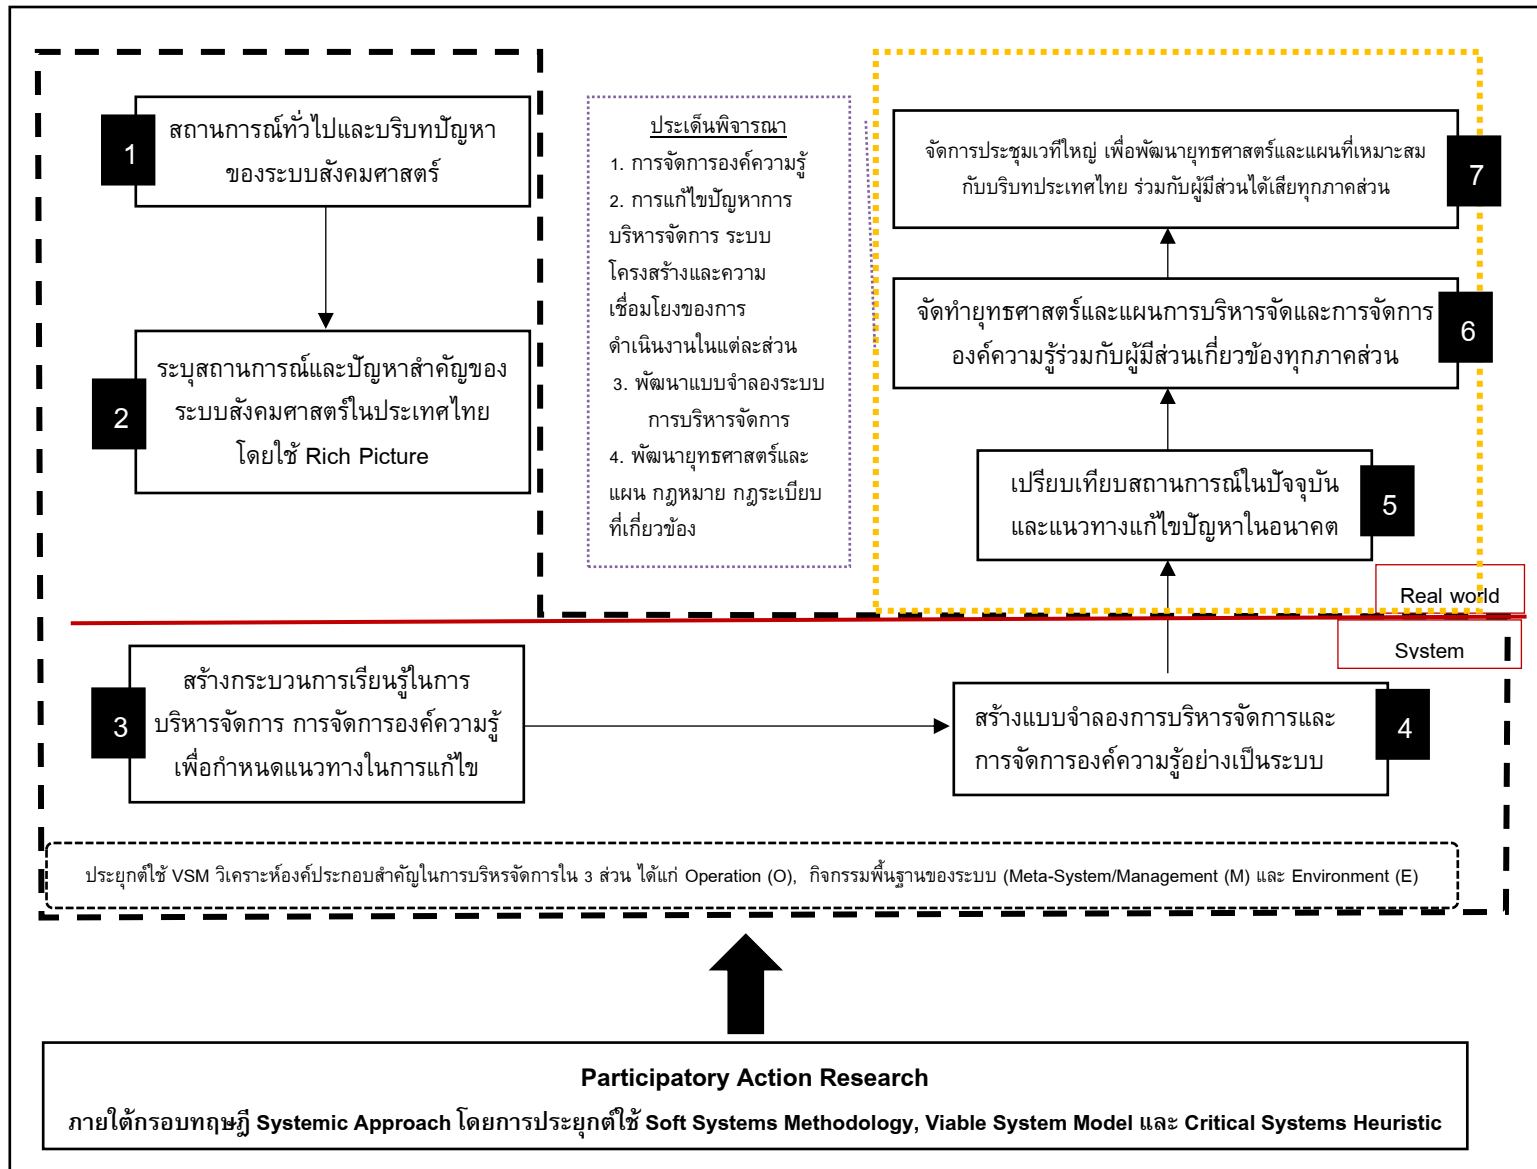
1
สถานการณ์ทั่วไปและบริบทปัญหาของระบบสังคมศาสตร์

2
ระบุสถานการณ์และปัญหาสำคัญของระบบสังคมศาสตร์ในประเทศไทย โดยใช้ Rich Picture

ประเด็นพิจารณา
1. การจัดการองค์ความรู้
2. การแก้ไขปัญหาการบริหารจัดการ ระบบโครงสร้างและความเชื่อมโยงของการดำเนินงานในแต่ละส่วน
3. พัฒนาแบบจำลองระบบการบริหารจัดการ
4. พัฒนายุทธศาสตร์และแผน กฎหมาย กฎระเบียบที่เกี่ยวข้อง

7
จัดการประชุมเวทีใหญ่ เพื่อพัฒนายุทธศาสตร์และแผนที่เหมาะสมกับบริบทประเทศไทย ร่วมกับผู้มีส่วนได้เสียทุกภาคส่วน

6
จัดทำยุทธศาสตร์และแผนการบริหารจัดและการจัดการองค์ความรู้ร่วมกับผู้มีส่วนเกี่ยวข้องทุกภาคส่วน

5
เปรียบเทียบสถานการณ์ในปัจจุบันและแนวทางแก้ไขปัญหาในอนาคต

Real world
System

3
สร้างกระบวนการเรียนรู้ในการบริหารจัดการ การจัดการองค์ความรู้ เพื่อกำหนดแนวทางในการแก้ไข

4
สร้างแบบจำลองการบริหารจัดการและการจัดการองค์ความรู้อย่างเป็นระบบ

ประยุกต์ใช้ VSM วิเคราะห์องค์ประกอบสำคัญในการบริหรจัดการใน 3 ส่วน ได้แก่ Operation (O), กิจกรรมพื้นฐานของระบบ (Meta-System/Management (M) และ Environment (E)

Participatory Action Research
ภายใต้กรอบทฤษฎี Systemic Approach โดยการประยุกต์ใช้ Soft Systems Methodology, Viable System Model และ Critical Systems Heuristic